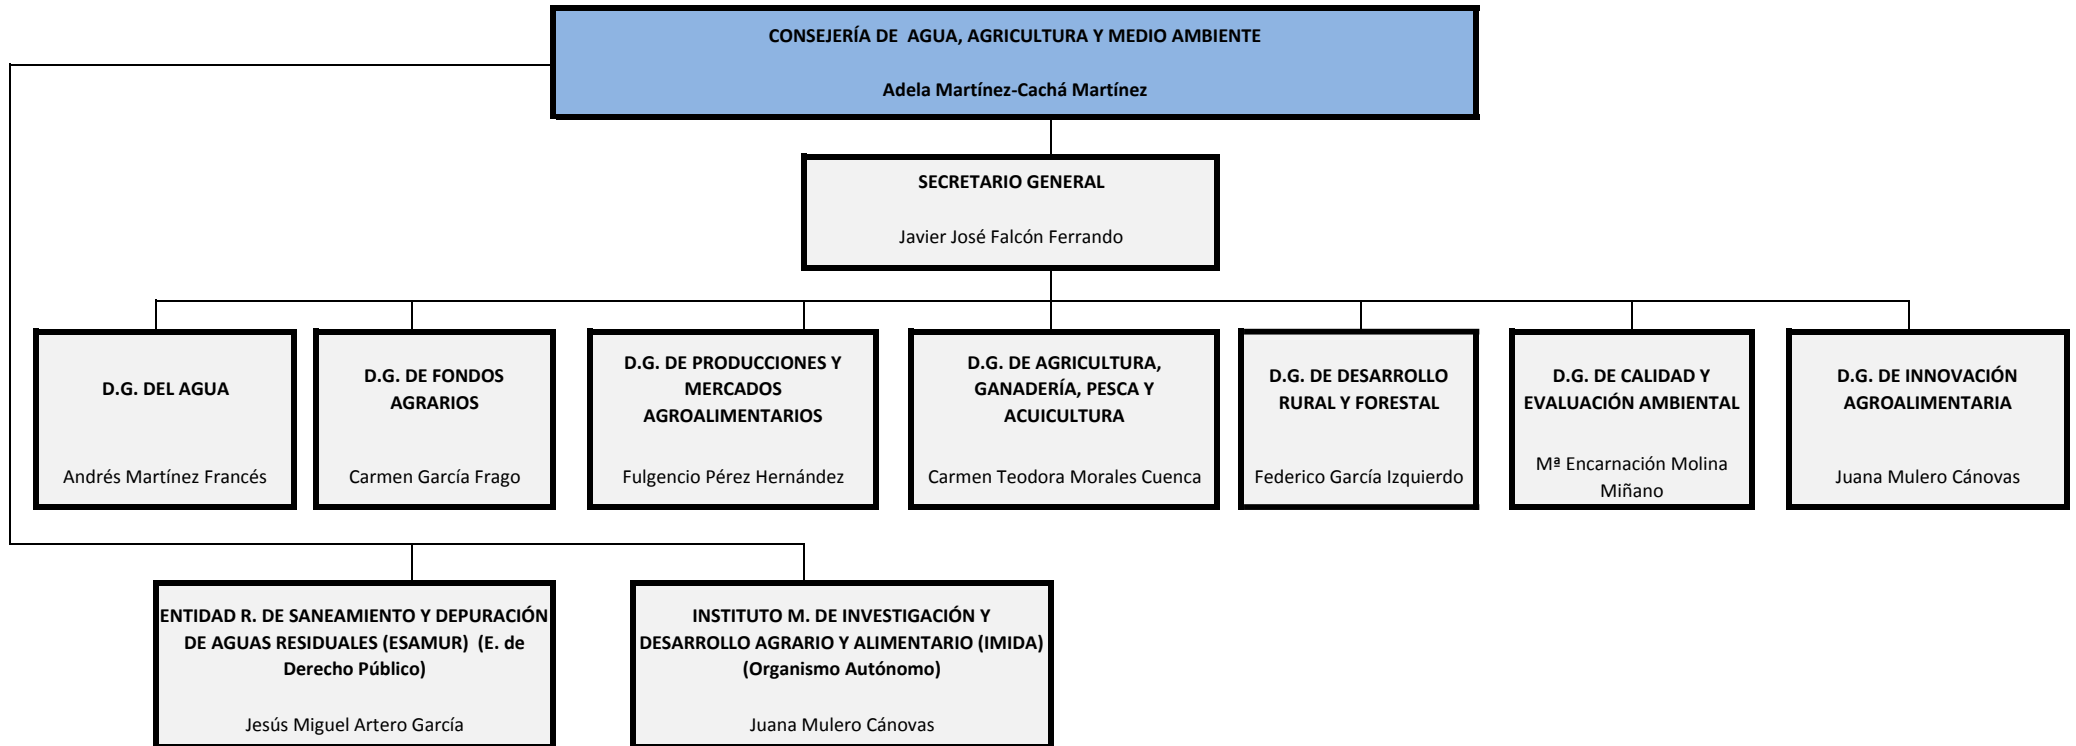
CONSEJERÍA DE AGUA, AGRICULTURA Y MEDIO AMBIENTE

Adela Martínez-Cachá Martínez

SECRETARIO GENERAL

Javier José Falcón Ferrando

D.G. DEL AGUA

Andrés Martínez Francés

D.G. DE FONDOS AGRARIOS

Carmen García Frago

D.G. DE PRODUCCIONES Y MERCADOS AGROALIMENTARIOS

Fulgencio Pérez Hernández

D.G. DE AGRICULTURA, GANADERÍA, PESCA Y ACUICULTURA

Carmen Teodora Morales Cuenca

D.G. DE DESARROLLO RURAL Y FORESTAL

Federico García Izquierdo

D.G. DE CALIDAD Y EVALUACIÓN AMBIENTAL

Mª Encarnación Molina Miñano

D.G. DE INNOVACIÓN AGROALIMENTARIA

Juana Mulero Cánovas

ENTIDAD R. DE SANEAMIENTO Y DEPURACIÓN DE AGUAS RESIDUALES (ESAMUR) (E. de Derecho Público)

Jesús Miguel Artero García

INSTITUTO M. DE INVESTIGACIÓN Y DESARROLLO AGRARIO Y ALIMENTARIO (IMIDA) (Organismo Autónomo)

Juana Mulero Cánovas